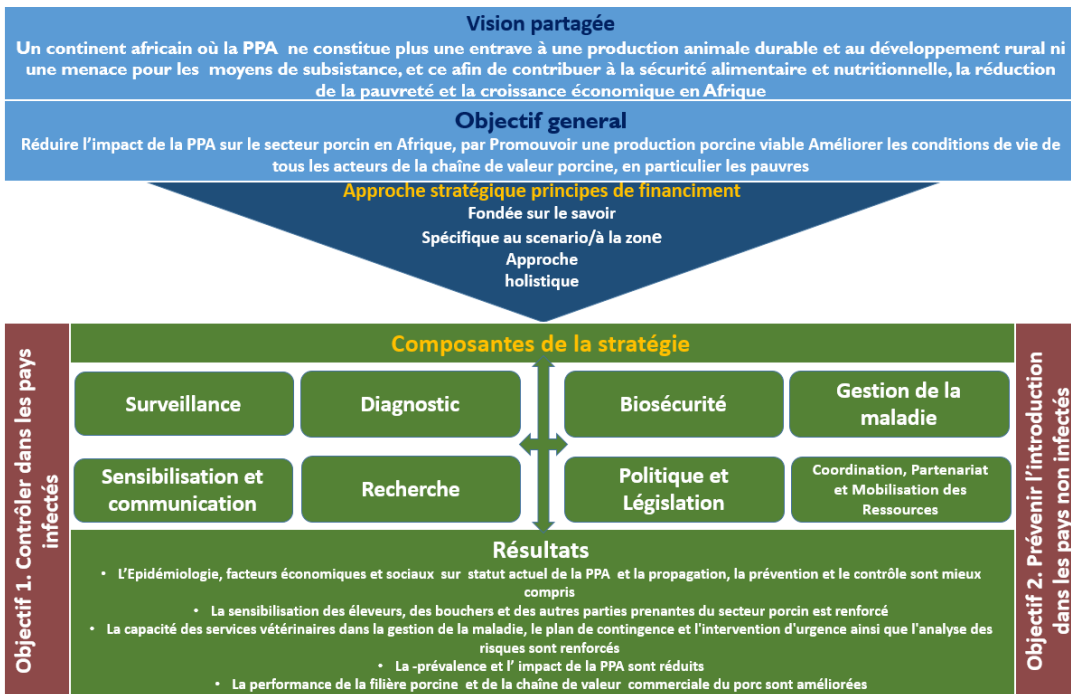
Vision partagée

Un continent africain où la PPA ne constitue plus une entrave à une production animale durable et au développement rural ni une menace pour les moyens de subsistance, et ce afin de contribuer à la sécurité alimentaire et nutritionnelle, la réduction de la pauvreté et la croissance économique en Afrique

Objectif general

Réduire l'impact de la PPA sur le secteur porcin en Afrique, par Promouvoir une production porcine viable Améliorer les conditions de vie de tous les acteurs de la chaîne de valeur porcine, en particulier les pauvres

Approche stratégique principes de financiment

Fondée sur le savoir

Spécifique au scenario/à la zone

Approche holistique

Objectif 1. Contrôler dans les pays infectés

Composantes de la stratégie

Surveillance

Diagnostic

Biosécurité

Gestion de la maladie

Sensibilisation et communication

Recherche

Politique et Législation

Coordination, Partenariat et Mobilisation des Ressources

Objectif 2. Prévenir l'introduction dans les pays non infectés

Résultats

• L'Epidémiologie, facteurs économiques et sociaux sur statut actuel de la PPA et la propagation, la prévention et le contrôle sont mieux compris

• La sensibilisation des éleveurs, des bouchers et des autres parties prenantes du secteur porcin est renforcé

• La capacité des services vétérinaires dans la gestion de la maladie, le plan de contingence et l'intervention d'urgence ainsi que l'analyse des risques sont renforcés

• La -prévalence et l' impact de la PPA sont réduits

• La performance de la filière porcine et de la chaîne de valeur commerciale du porc sont améliorées